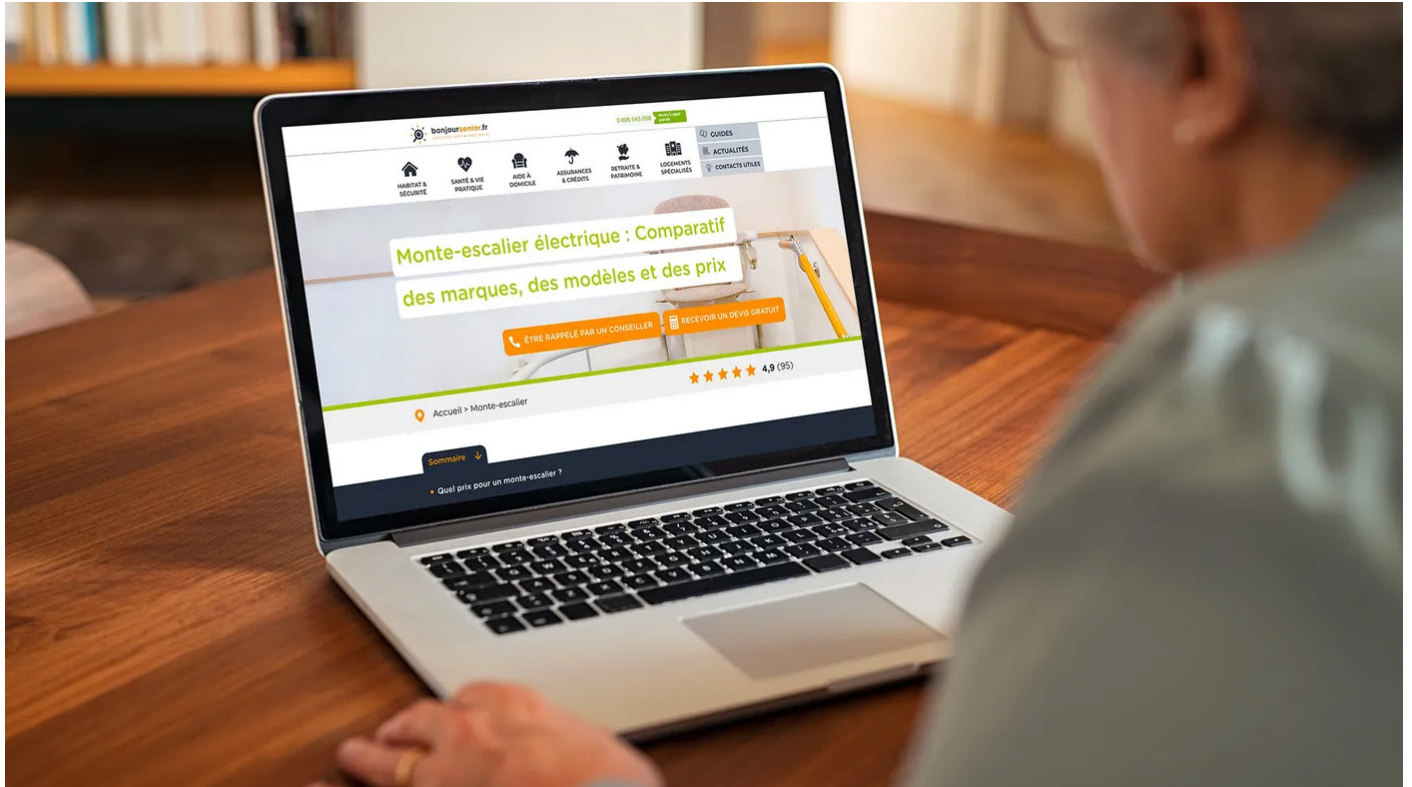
bonjoursenior.fr
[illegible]

0 805 543 056 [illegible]

GUIDES
ACTUALITÉS
CONTACTS UTILES

HABITAT & SÉCURITÉ
SANTÉ & VIE PRATIQUE
AIDE À DOMICILE
ASSURANCES & CRÉDITS
RETRAITE & PATRIMOINE
LOGEMENTS SPÉCIALISÉS

Monte-escalier électrique : Comparatif des marques, des modèles et des prix

ÊTRE RAPPELÉ PAR UN CONSEILLER
RECEVOIR UN DEVIS GRATUIT

4,9 (95)

Accueil > Monte-escalier

Sommaire

Quel prix pour un monte-escalier ?